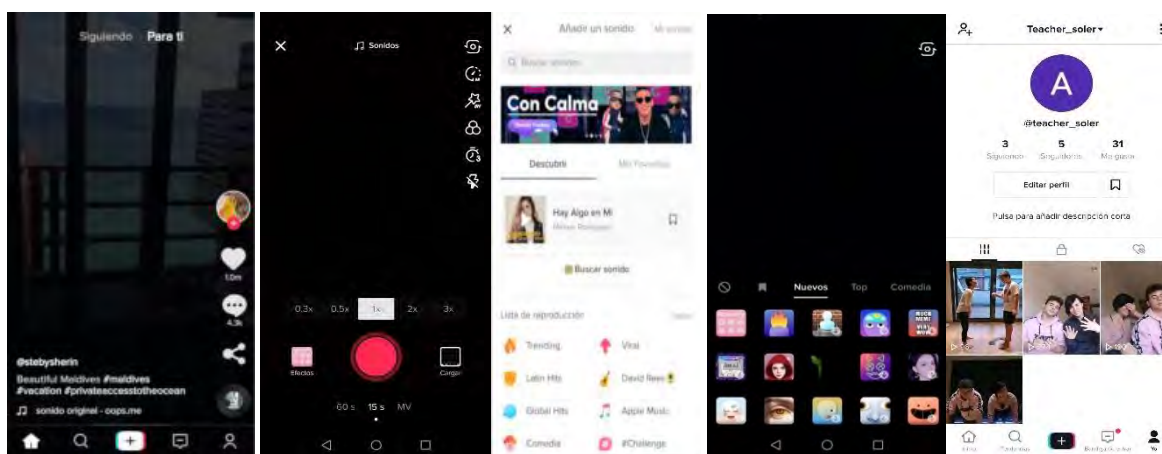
Siguiendo Para ti

1.0m

4.3k

@stebysherin
Beautiful Maldives #maldives #vacation #privateaccesstotheocean
sonido original - oops.me

Sonidos

0.3x 0.5x 1x 2x 3x

Efectos

Cargar

60 s 15 s MV

Añadir un sonido

Buscar sonidos

Con Calma

Descubrir Mis Favoritos

Hay Algo en Mí
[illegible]

Buscar sonido

Lista de reproducción

Trending
Viral
Latin Hits
David Rees
Global Hits
Apple Music
Comedia
#Challenge

Nuevos Top Comedia

Teacher_soler

A

@teacher_soler

3 Siguiendo
5 Seguidores
31 Me gusta

Editar perfil

Pulsa para añadir descripción corta

Inicio Descubrir Bandeja de entrada Yo